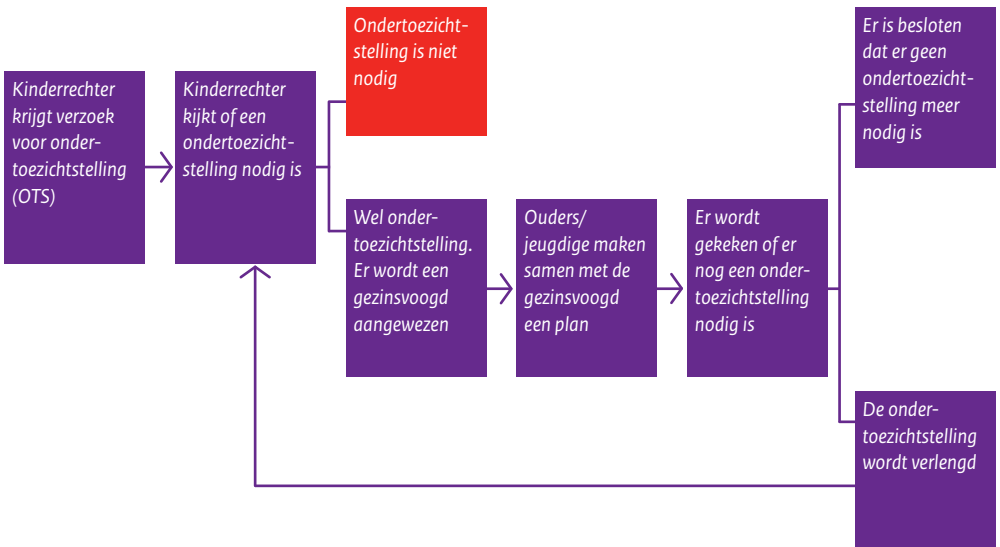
Kinderrechter krijgt verzoek voor ondertoezichtstelling (OTS)

Kinderrechter kijkt of een ondertoezichtstelling nodig is

Ondertoezichtstelling is niet nodig

Wel ondertoezichtstelling. Er wordt een gezinsvoogd aangewezen

Ouders/ jeugdige maken samen met de gezinsvoogd een plan

Er wordt gekeken of er nog een ondertoezichtstelling nodig is

Er is besloten dat er geen ondertoezichtstelling meer nodig is

De ondertoezichtstelling wordt verlengd